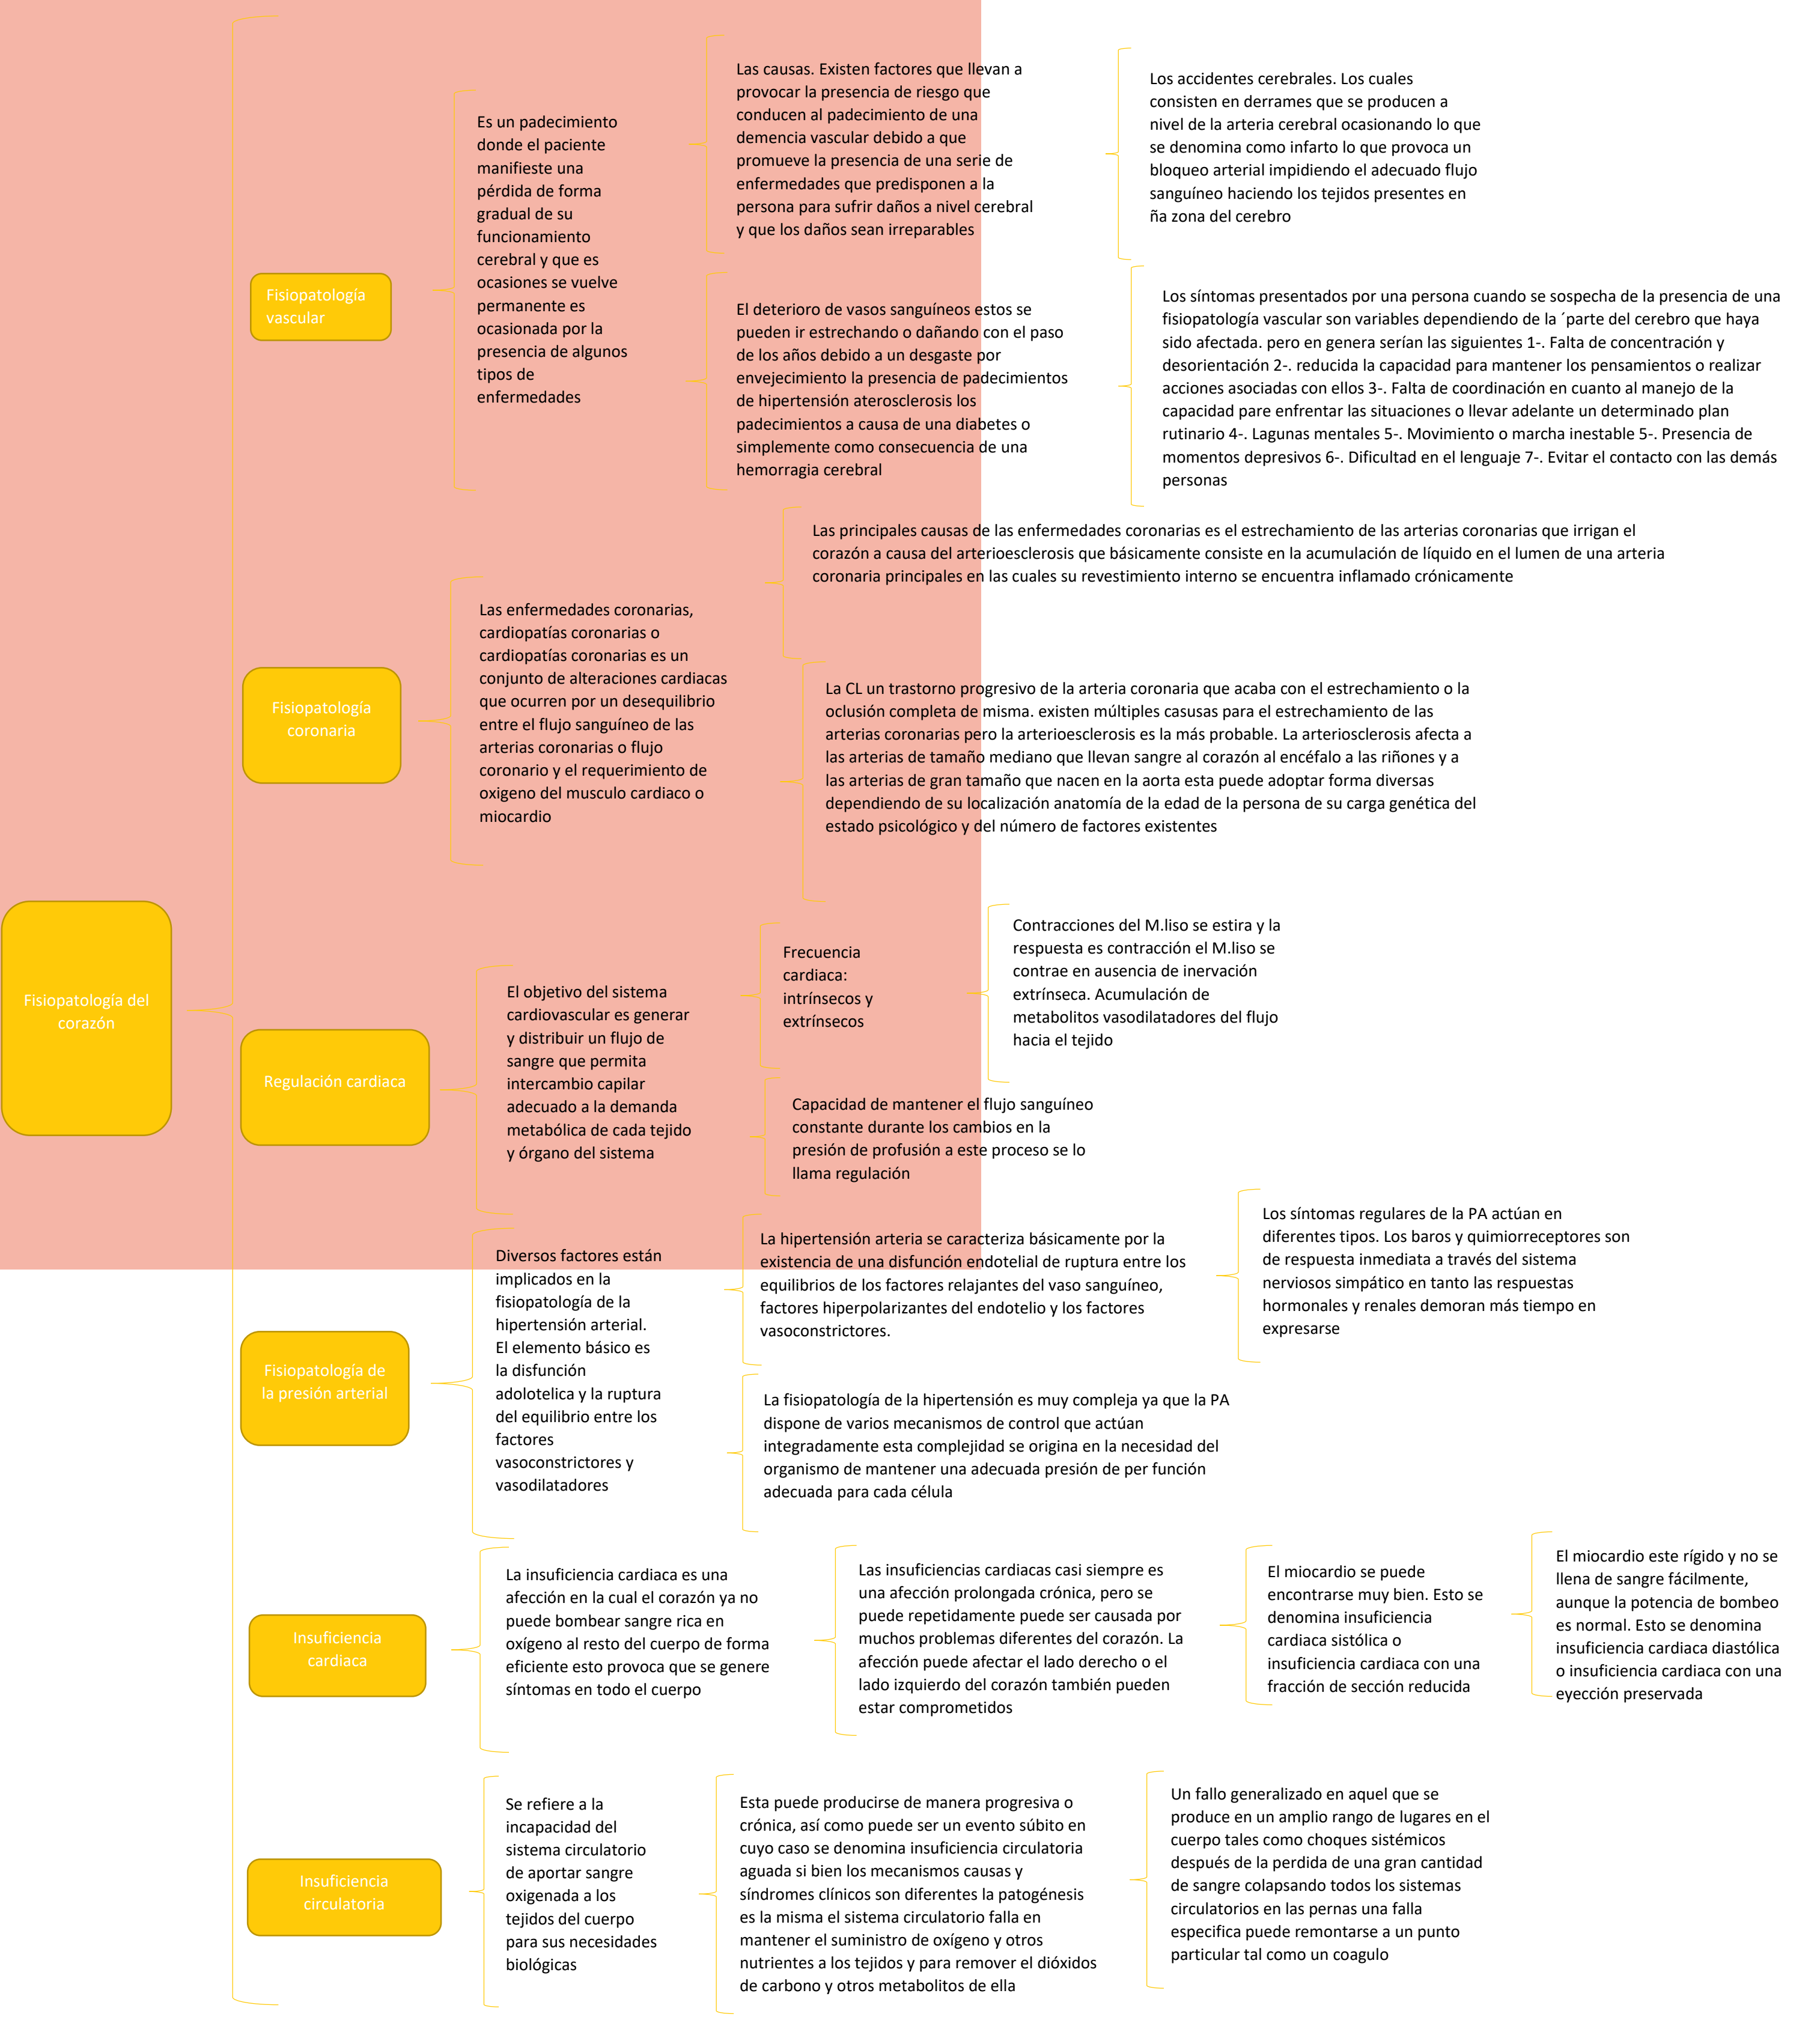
Fisiopatología del corazón

Fisiopatología vascular

Es un padecimiento donde el paciente manifieste una pérdida de forma gradual de su funcionamiento cerebral y que es ocasiones se vuelve permanente es ocasionada por la presencia de algunos tipos de enfermedades

Las causas. Existen factores que llevan a provocar la presencia de riesgo que conducen al padecimiento de una demencia vascular debido a que promueve la presencia de una serie de enfermedades que predisponen a la persona para sufrir daños a nivel cerebral y que los daños sean irreparables

Los accidentes cerebrales. Los cuales consisten en derrames que se producen a nivel de la arteria cerebral ocasionando lo que se denomina como infarto lo que provoca un bloqueo arterial impidiendo el adecuado flujo sanguíneo haciendo los tejidos presentes en ña zona del cerebro

El deterioro de vasos sanguíneos estos se pueden ir estrechando o dañando con el paso de los años debido a un desgaste por envejecimiento la presencia de padecimientos de hipertensión aterosclerosis los padecimientos a causa de una diabetes o simplemente como consecuencia de una hemorragia cerebral

Los síntomas presentados por una persona cuando se sospecha de la presencia de una fisiopatología vascular son variables dependiendo de la ´parte del cerebro que haya sido afectada. pero en genera serían las siguientes 1-. Falta de concentración y desorientación 2-. reducida la capacidad para mantener los pensamientos o realizar acciones asociadas con ellos 3-. Falta de coordinación en cuanto al manejo de la capacidad pare enfrentar las situaciones o llevar adelante un determinado plan rutinario 4-. Lagunas mentales 5-. Movimiento o marcha inestable 5-. Presencia de momentos depresivos 6-. Dificultad en el lenguaje 7-. Evitar el contacto con las demás personas

Fisiopatología coronaria

Las enfermedades coronarias, cardiopatías coronarias o cardiopatías coronarias es un conjunto de alteraciones cardiacas que ocurren por un desequilibrio entre el flujo sanguíneo de las arterias coronarias o flujo coronario y el requerimiento de oxigeno del musculo cardiaco o miocardio

Las principales causas de las enfermedades coronarias es el estrechamiento de las arterias coronarias que irrigan el corazón a causa del arterioesclerosis que básicamente consiste en la acumulación de líquido en el lumen de una arteria coronaria principales en las cuales su revestimiento interno se encuentra inflamado crónicamente

La CL un trastorno progresivo de la arteria coronaria que acaba con el estrechamiento o la oclusión completa de misma. existen múltiples casusas para el estrechamiento de las arterias coronarias pero la arterioesclerosis es la más probable. La arteriosclerosis afecta a las arterias de tamaño mediano que llevan sangre al corazón al encéfalo a los riñones y a las arterias de gran tamaño que nacen en la aorta esta puede adoptar forma diversas dependiendo de su localización anatomía de la edad de la persona de su carga genética del estado psicológico y del número de factores existentes

Regulación cardiaca

El objetivo del sistema cardiovascular es generar y distribuir un flujo de sangre que permita intercambio capilar adecuado a la demanda metabólica de cada tejido y órgano del sistema

Frecuencia cardiaca: intrínsecos y extrínsecos

Contracciones del M.liso se estira y la respuesta es contracción el M.liso se contrae en ausencia de inervación extrínseca. Acumulación de metabolitos vasodilatadores del flujo hacia el tejido

Capacidad de mantener el flujo sanguíneo constante durante los cambios en la presión de profusión a este proceso se lo llama regulación

Fisiopatología de la presión arterial

Diversos factores están implicados en la fisiopatología de la hipertensión arterial. El elemento básico es la disfunción adolotelica y la ruptura del equilibrio entre los factores vasoconstrictores y vasodilatadores

La hipertensión arteria se caracteriza básicamente por la existencia de una disfunción endotelial de ruptura entre los equilibrios de los factores relajantes del vaso sanguíneo, factores hiperpolarizantes del endotelio y los factores vasoconstrictores.

Los síntomas regulares de la PA actúan en diferentes tipos. Los baros y quimiorreceptores son de respuesta inmediata a través del sistema nerviosos simpático en tanto las respuestas hormonales y renales demoran más tiempo en expresarse

La fisiopatología de la hipertensión es muy compleja ya que la PA dispone de varios mecanismos de control que actúan integradamente esta complejidad se origina en la necesidad del organismo de mantener una adecuada presión de per función adecuada para cada célula

Insuficiencia cardiaca

La insuficiencia cardiaca es una afección en la cual el corazón ya no puede bombear sangre rica en oxígeno al resto del cuerpo de forma eficiente esto provoca que se genere síntomas en todo el cuerpo

Las insuficiencias cardiacas casi siempre es una afección prolongada crónica, pero se puede repetidamente puede ser causada por muchos problemas diferentes del corazón. La afección puede afectar el lado derecho o el lado izquierdo del corazón también pueden estar comprometidos

El miocardio se puede encontrarse muy bien. Esto se denomina insuficiencia cardiaca sistólica o insuficiencia cardiaca con una fracción de sección reducida

El miocardio este rígido y no se llena de sangre fácilmente, aunque la potencia de bombeo es normal. Esto se denomina insuficiencia cardiaca diastólica o insuficiencia cardiaca con una eyección preservada

Insuficiencia circulatoria

Se refiere a la incapacidad del sistema circulatorio de aportar sangre oxigenada a los tejidos del cuerpo para sus necesidades biológicas

Esta puede producirse de manera progresiva o crónica, así como puede ser un evento súbito en cuyo caso se denomina insuficiencia circulatoria aguada si bien los mecanismos causas y síndromes clínicos son diferentes la patogénesis es la misma el sistema circulatorio falla en mantener el suministro de oxígeno y otros nutrientes a los tejidos y para remover el dióxidos de carbono y otros metabolitos de ella

Un fallo generalizado en aquel que se produce en un amplio rango de lugares en el cuerpo tales como choques sistémicos después de la perdida de una gran cantidad de sangre colapsando todos los sistemas circulatorios en las pernas una falla especifica puede remontarse a un punto particular tal como un coagulo